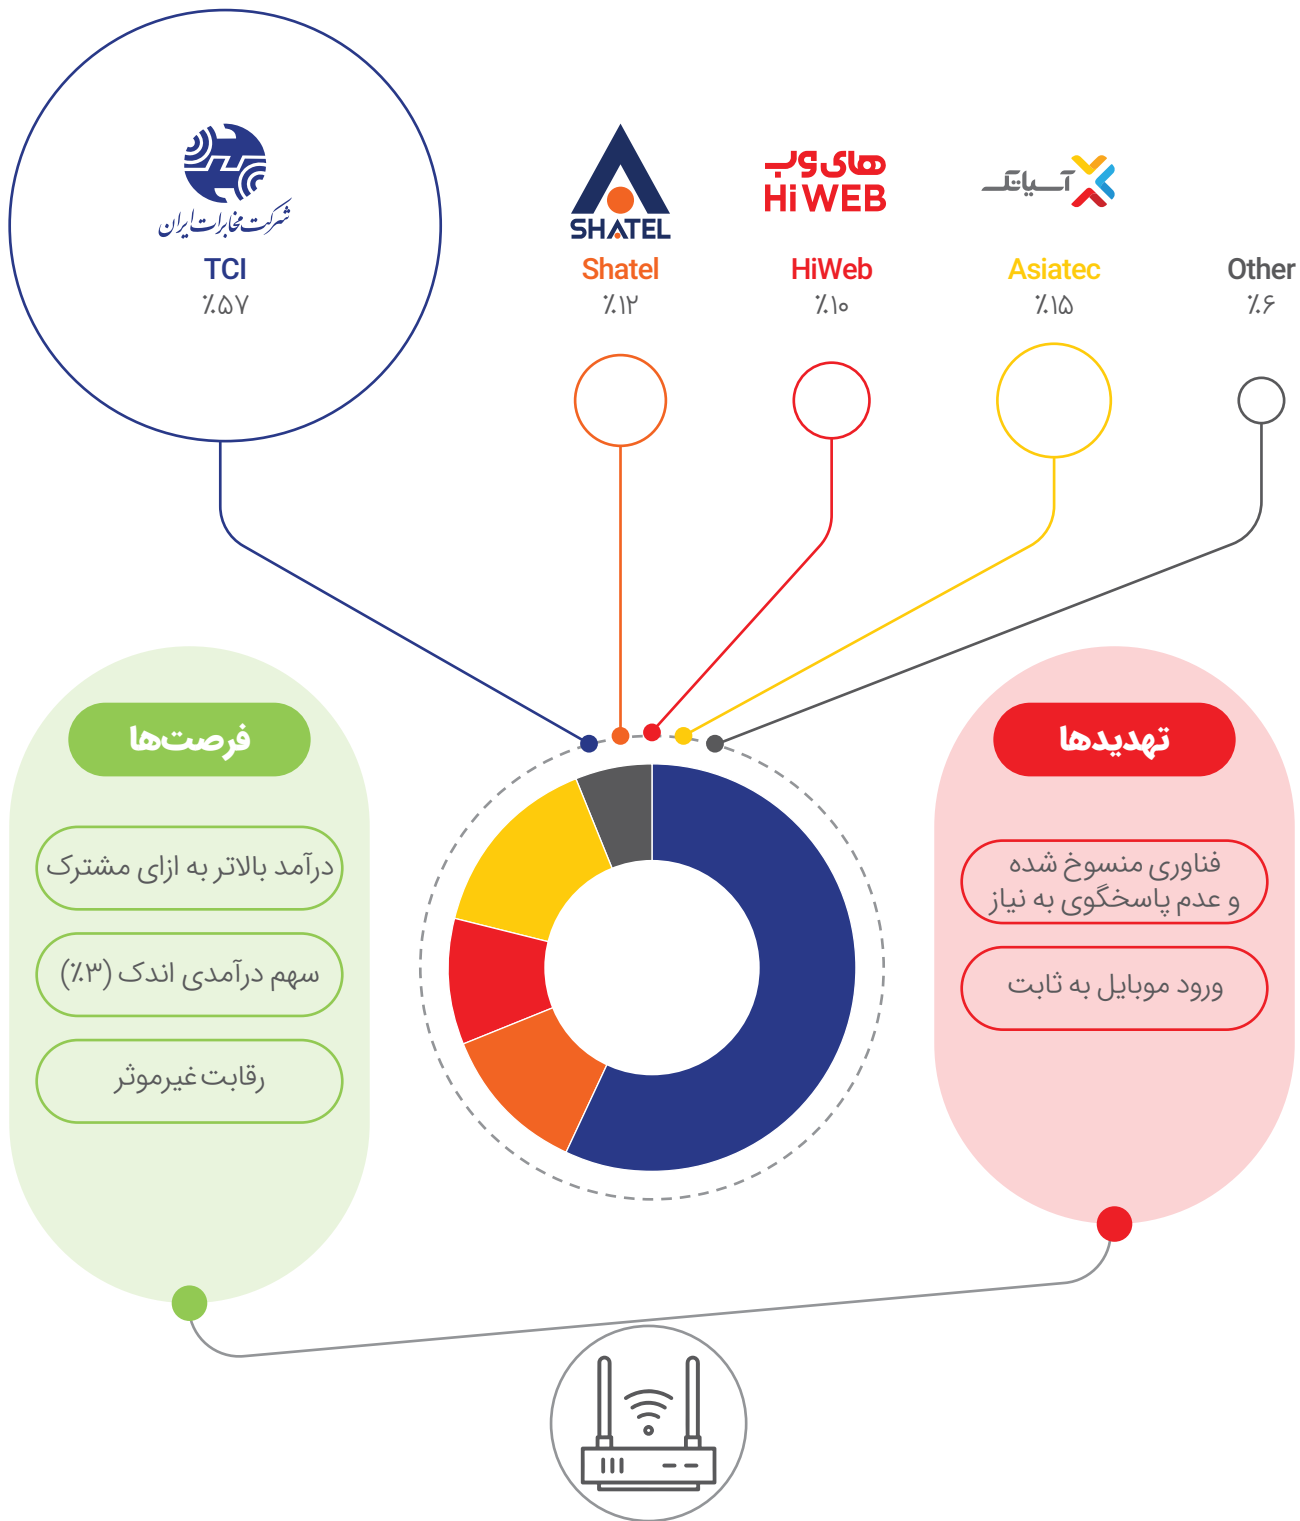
شرکت مخابرات ایران
TCI
٪۵۷

SHATEL
Shatel
٪۱۲

های وب
HiWEB
HiWeb
٪۱۰

آسیاتک
Asiatec
٪۱۵

Other
٪۶

فرصت‌ها

درآمد بالاتر به ازای مشترک

سهم درآمدی اندک (٪۳)

رقابت غیرموثر

تهدیدها

فناوری منسوخ شده و عدم پاسخگوی به نیاز

ورود موبایل به ثابت